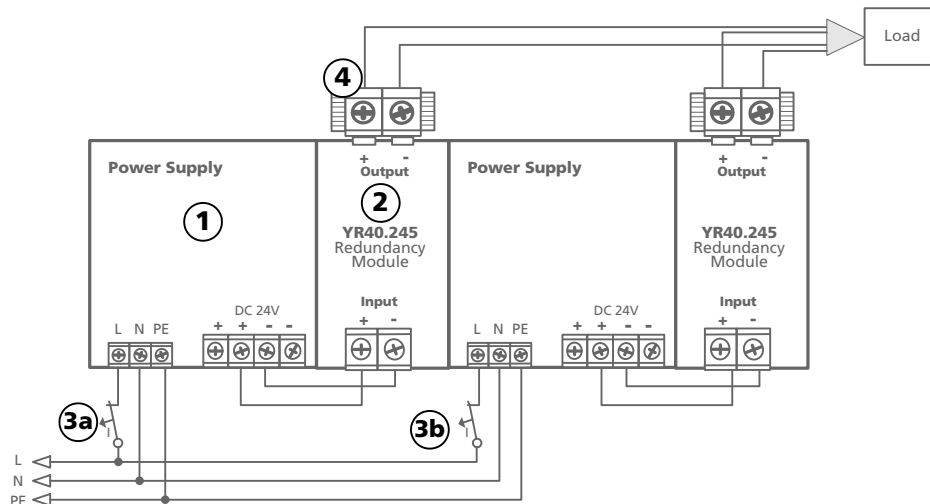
Load

4

+ -
Output

+ -
Output

Power Supply

1

2

YR40.245
Redundancy
Module

Power Supply

YR40.245
Redundancy
Module

Input
+ -

Input
+ -

DC 24V
+ + - -

DC 24V
+ + - -

L N PE

L N PE

3a

3b

L
N
PE